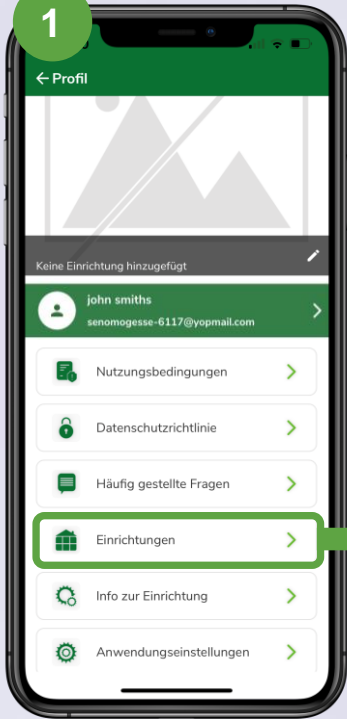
1

← Profil

Keine Einrichtung hinzugefügt

john smiths
senomogesse-6117@yopmail.com

Nutzungsbedingungen

Datenschutzrichtlinie

Häufig gestellte Fragen

Einrichtungen

Info zur Einrichtung

Anwendungseinstellungen